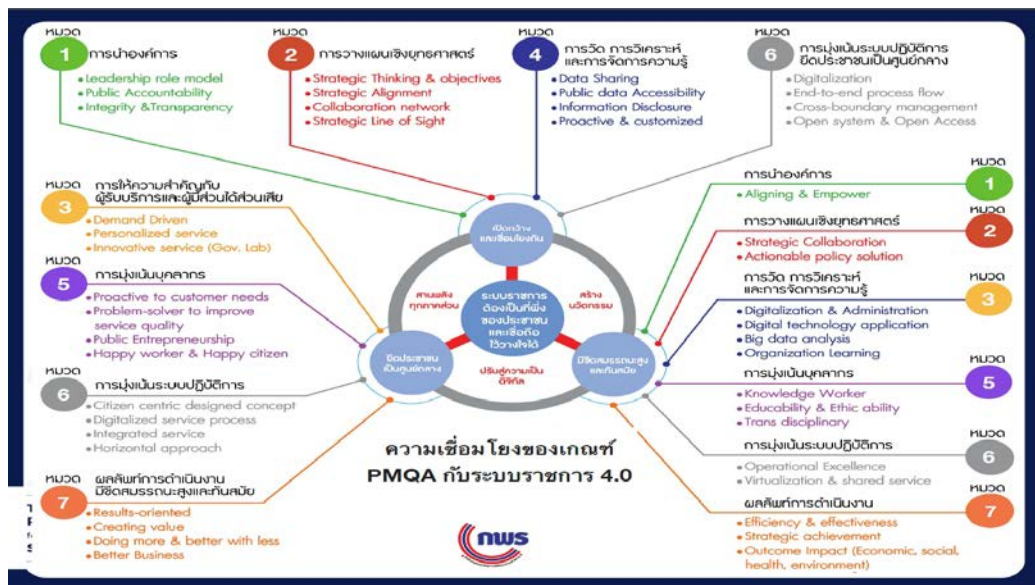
หมวด 1 การนำองค์การ
• Leadership role model
• Public Accountability
• Integrity &Transparency

หมวด 2 การวางแผนเชิงยุทธศาสตร์
• Strategic Thinking & objectives
• Strategic Alignment
• Collaboration network
• Strategic Line of Sight

หมวด 4 การวัด การวิเคราะห์ และการจัดการความรู้
• Data Sharing
• Public data Accessibility
• Information Disclosure
• Proactive & customized

หมวด 6 การมุ่งเน้นระบบปฏิบัติการ ยึดประชาชนเป็นศูนย์กลาง
• Digitalization
• End-to-end process flow
• Cross-boundary management
• Open system & Open Access

หมวด 3 การให้ความสำคัญกับผู้รับบริการและผู้มีส่วนได้ส่วนเสีย
• Demand Driven
• Personalized service
• Innovative service (Gov. Lab)

หมวด 5 การมุ่งเน้นบุคลากร
• Proactive to customer needs
• Problem-solver to improve service quality
• Public Entrepreneurship
• Happy worker & Happy citizen

หมวด 6 การมุ่งเน้นระบบปฏิบัติการ
• Citizen centric designed concept
• Digitalized service process
• Integrated service
• Horizontal approach

หมวด 7 ผลลัพธ์การดำเนินงาน มีขีดสมรรถนะสูงและทันสมัย
• Results-oriented
• Creating value
• Doing more & better with less
• Better Business

เปิดกว้างและเชื่อมโยงกัน
ยึดประชาชนเป็นศูนย์กลาง
มีขีดสมรรถนะสูงและทันสมัย
ระบบราชการต้องเป็นที่พึ่งของประชาชนและเชื่อถือไว้วางใจได้
สานพลังทุกภาคส่วน
สร้างนวัตกรรม
ปรับสู่ความเป็นดิจิทัล

หมวด 1 การนำองค์การ
• Aligning & Empower

หมวด 2 การวางแผนเชิงยุทธศาสตร์
• Strategic Collaboration
• Actionable policy solution

หมวด 3 การวัด การวิเคราะห์ และการจัดการความรู้
• Digitalization & Administration
• Digital technology application
• Big data analysis
• Organization Learning

หมวด 5 การมุ่งเน้นบุคลากร
• Knowledge Worker
• Educability & Ethic ability
• Trans disciplinary

หมวด 6 การมุ่งเน้นระบบปฏิบัติการ
• Operational Excellence
• Virtualization & shared service

หมวด 7 ผลลัพธ์การดำเนินงาน
• Efficiency & effectiveness
• Strategic achievement
• Outcome Impact (Economic, social, health, environment)

ความเชื่อมโยงของเกณฑ์ PMQA กับระบบราชการ 4.0

nws